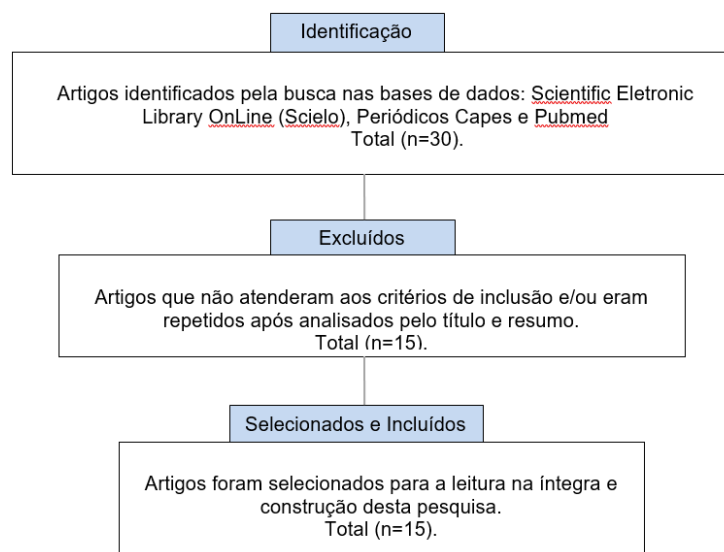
Identificação

Artigos identificados pela busca nas bases de dados: Scientific Eletronic Library OnLine (Scielo), Periódicos Capes e Pubmed
Total (n=30).

Excluídos

Artigos que não atenderam aos critérios de inclusão e/ou eram repetidos após analisados pelo título e resumo.
Total (n=15).

Selecionados e Incluídos

Artigos foram selecionados para a leitura na íntegra e construção desta pesquisa.
Total (n=15).